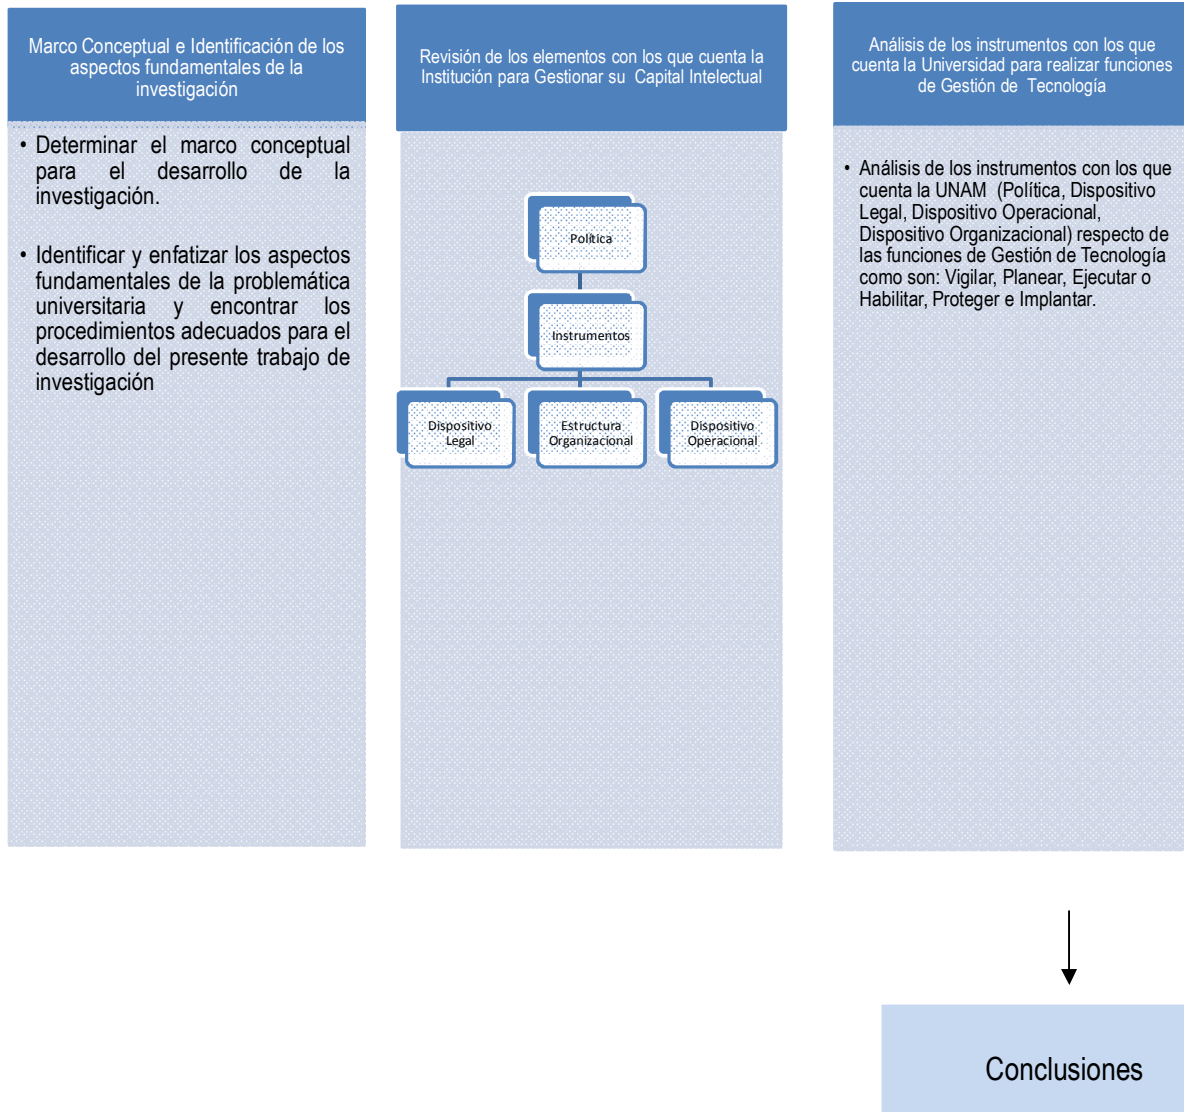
Marco Conceptual e Identificación de los aspectos fundamentales de la investigación

• Determinar el marco conceptual para el desarrollo de la investigación.

• Identificar y enfatizar los aspectos fundamentales de la problemática universitaria y encontrar los procedimientos adecuados para el desarrollo del presente trabajo de investigación

Revisión de los elementos con los que cuenta la Institución para Gestionar su Capital Intelectual

Política

Instrumentos

Dispositivo Legal

Estructura Organizacional

Dispositivo Operacional

Análisis de los instrumentos con los que cuenta la Universidad para realizar funciones de Gestión de Tecnología

• Análisis de los instrumentos con los que cuenta la UNAM (Política, Dispositivo Legal, Dispositivo Operacional, Dispositivo Organizacional) respecto de las funciones de Gestión de Tecnología como son: Vigilar, Planear, Ejecutar o Habilitar, Proteger e Implantar.

Conclusiones